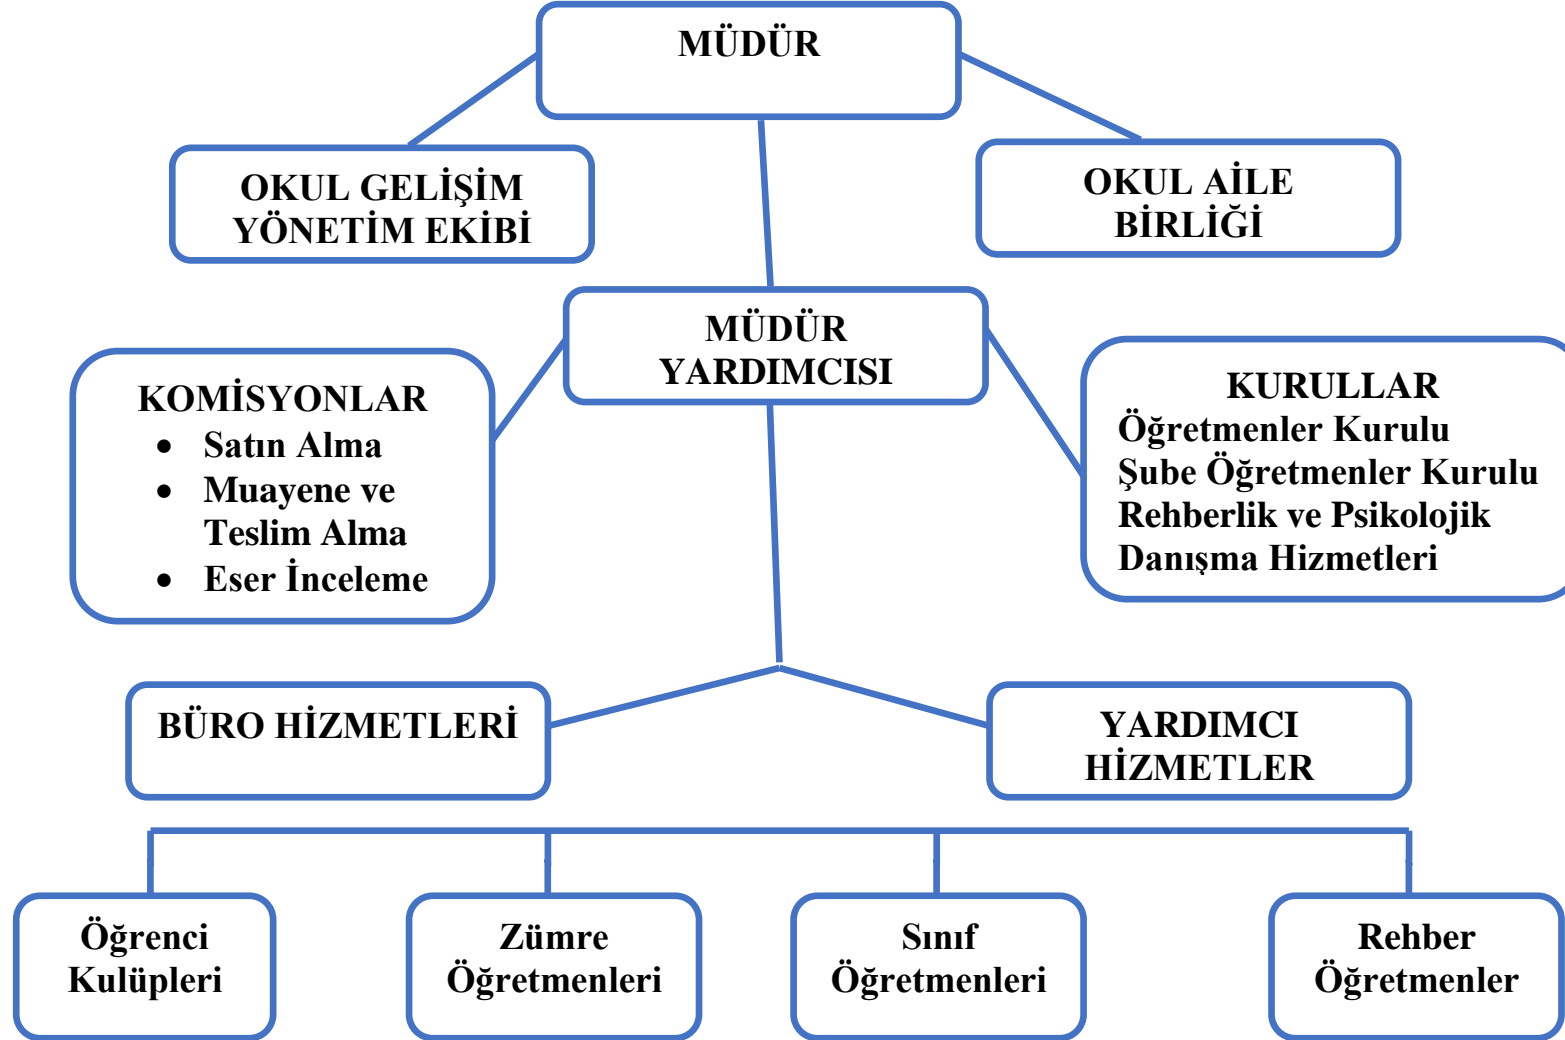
MÜDÜR

OKUL GELİŞİM YÖNETİM EKİBİ

OKUL AİLE BİRLİĞİ

MÜDÜR YARDIMCISI

KOMİSYONLAR
- Satın Alma
- Muayene ve Teslim Alma
- Eser İnceleme

KURULLAR
Öğretmenler Kurulu
Şube Öğretmenler Kurulu
Rehberlik ve Psikolojik Danışma Hizmetleri

BÜRO HİZMETLERİ

YARDIMCI HİZMETLER

Öğrenci Kulüpleri

Zümre Öğretmenleri

Sınıf Öğretmenleri

Rehber Öğretmenler